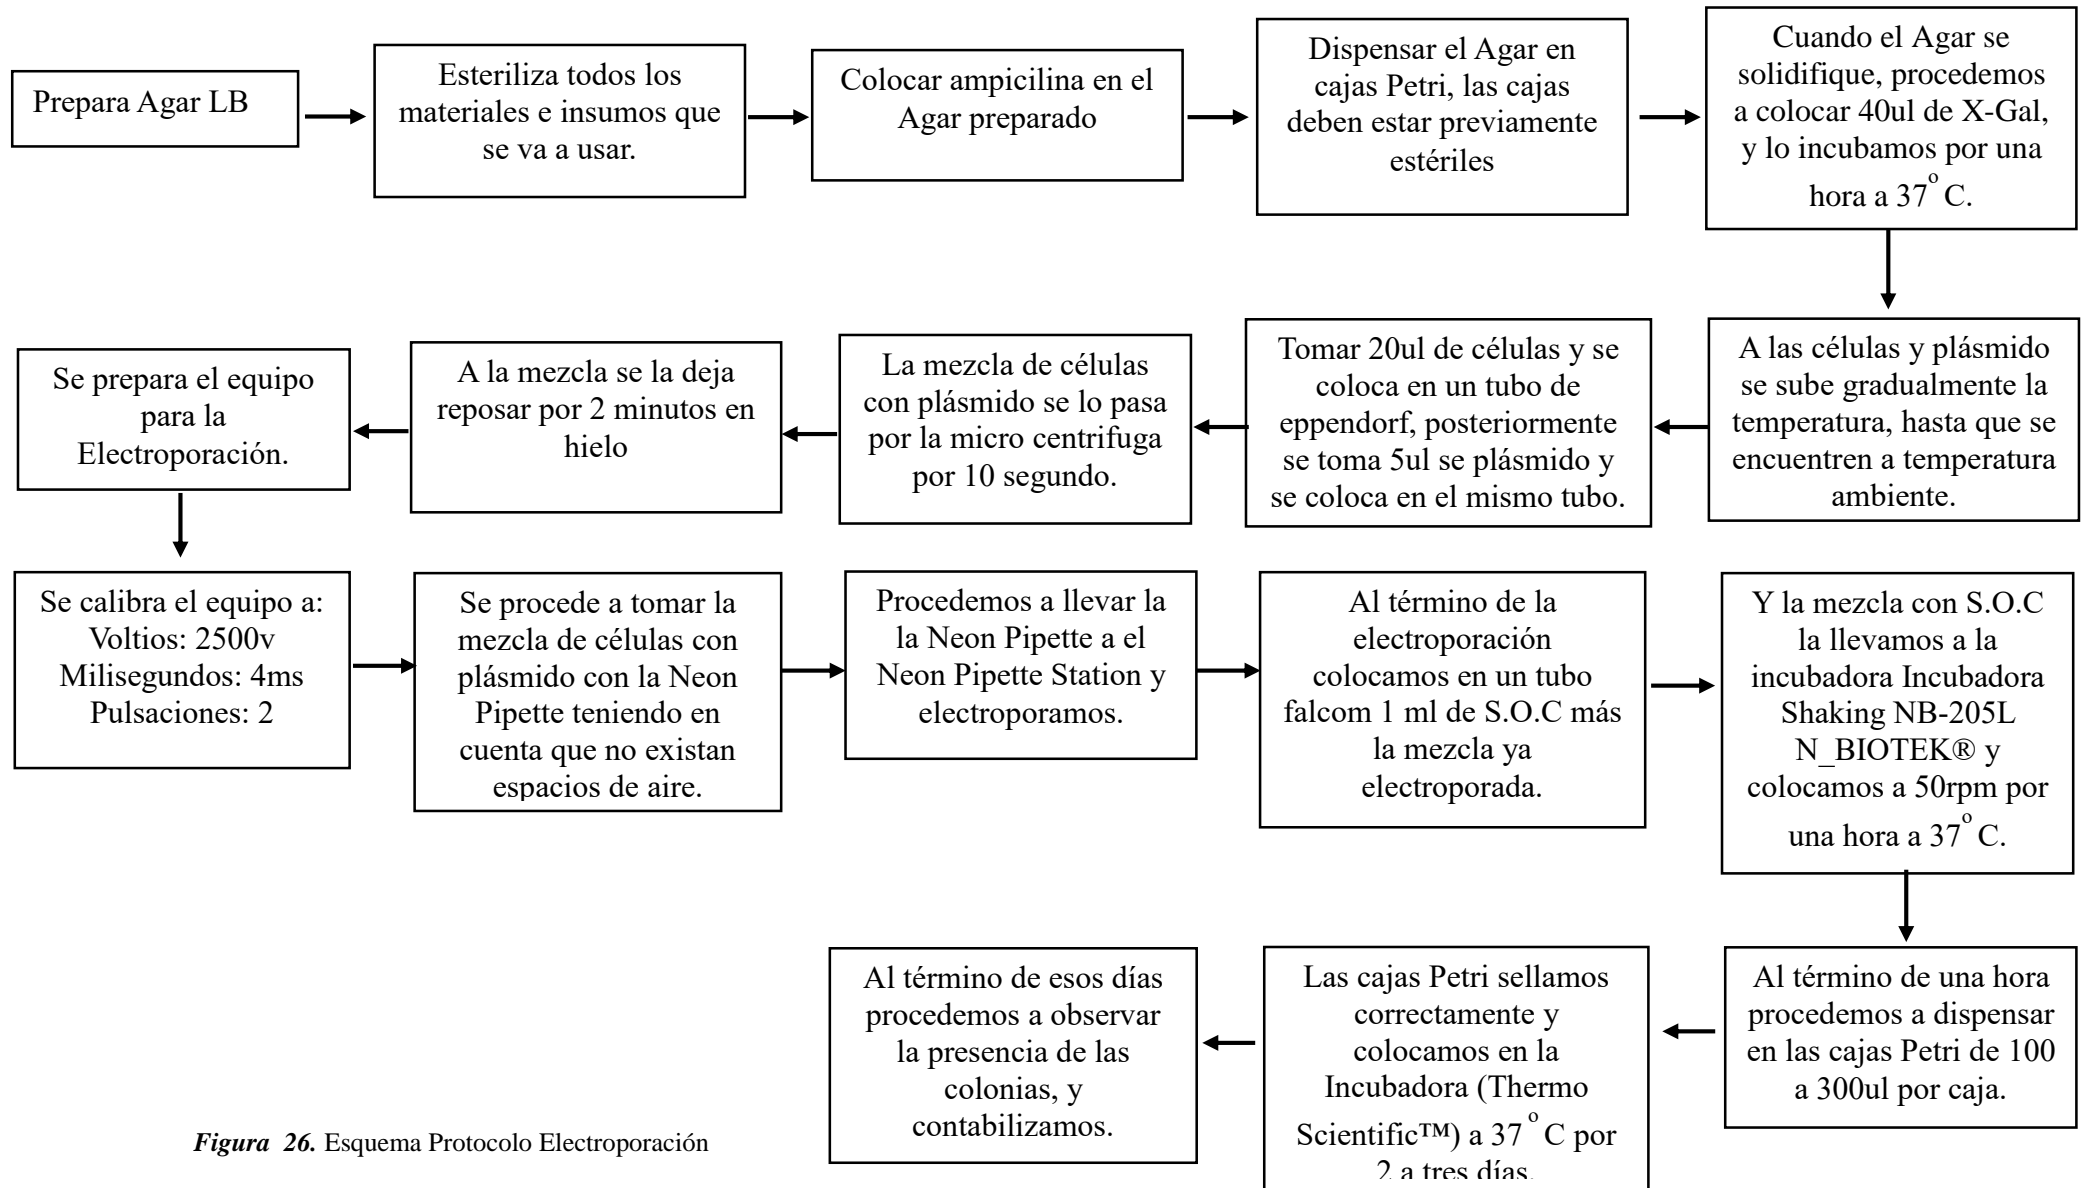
Prepara Agar LB

Esteriliza todos los materiales e insumos que se va a usar.

Colocar ampicilina en el Agar preparado

Dispensar el Agar en cajas Petri, las cajas deben estar previamente estériles

Cuando el Agar se solidifique, procedemos a colocar 40ul de X-Gal, y lo incubamos por una hora a $37^{o}$ C.

A las células y plásmido se sube gradualmente la temperatura, hasta que se encuentren a temperatura ambiente.

Tomar 20ul de células y se coloca en un tubo de eppendorf, posteriormente se toma 5ul se plásmido y se coloca en el mismo tubo.

La mezcla de células con plásmido se lo pasa por la micro centrifuga por 10 segundo.

A la mezcla se la deja reposar por 2 minutos en hielo

Se prepara el equipo para la Electroporación.

Se calibra el equipo a:
Voltios: 2500v
Milisegundos: 4ms
Pulsaciones: 2

Se procede a tomar la mezcla de células con plásmido con la Neon Pipette teniendo en cuenta que no existan espacios de aire.

Procedemos a llevar la la Neon Pipette a el Neon Pipette Station y electroporamos.

Al término de la electroporación colocamos en un tubo falcom 1 ml de S.O.C más la mezcla ya electroporada.

Y la mezcla con S.O.C la llevamos a la incubadora Incubadora Shaking NB-205L N_BIOTEK® y colocamos a 50rpm por una hora a $37^{o}$ C.

Al término de una hora procedemos a dispensar en las cajas Petri de 100 a 300ul por caja.

Las cajas Petri sellamos correctamente y colocamos en la Incubadora (Thermo Scientific™) a $37^{o}$ C por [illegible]

Al término de esos días procedemos a observar la presencia de las colonias, y contabilizamos.

*Figura 26.* Esquema Protocolo Electroporación